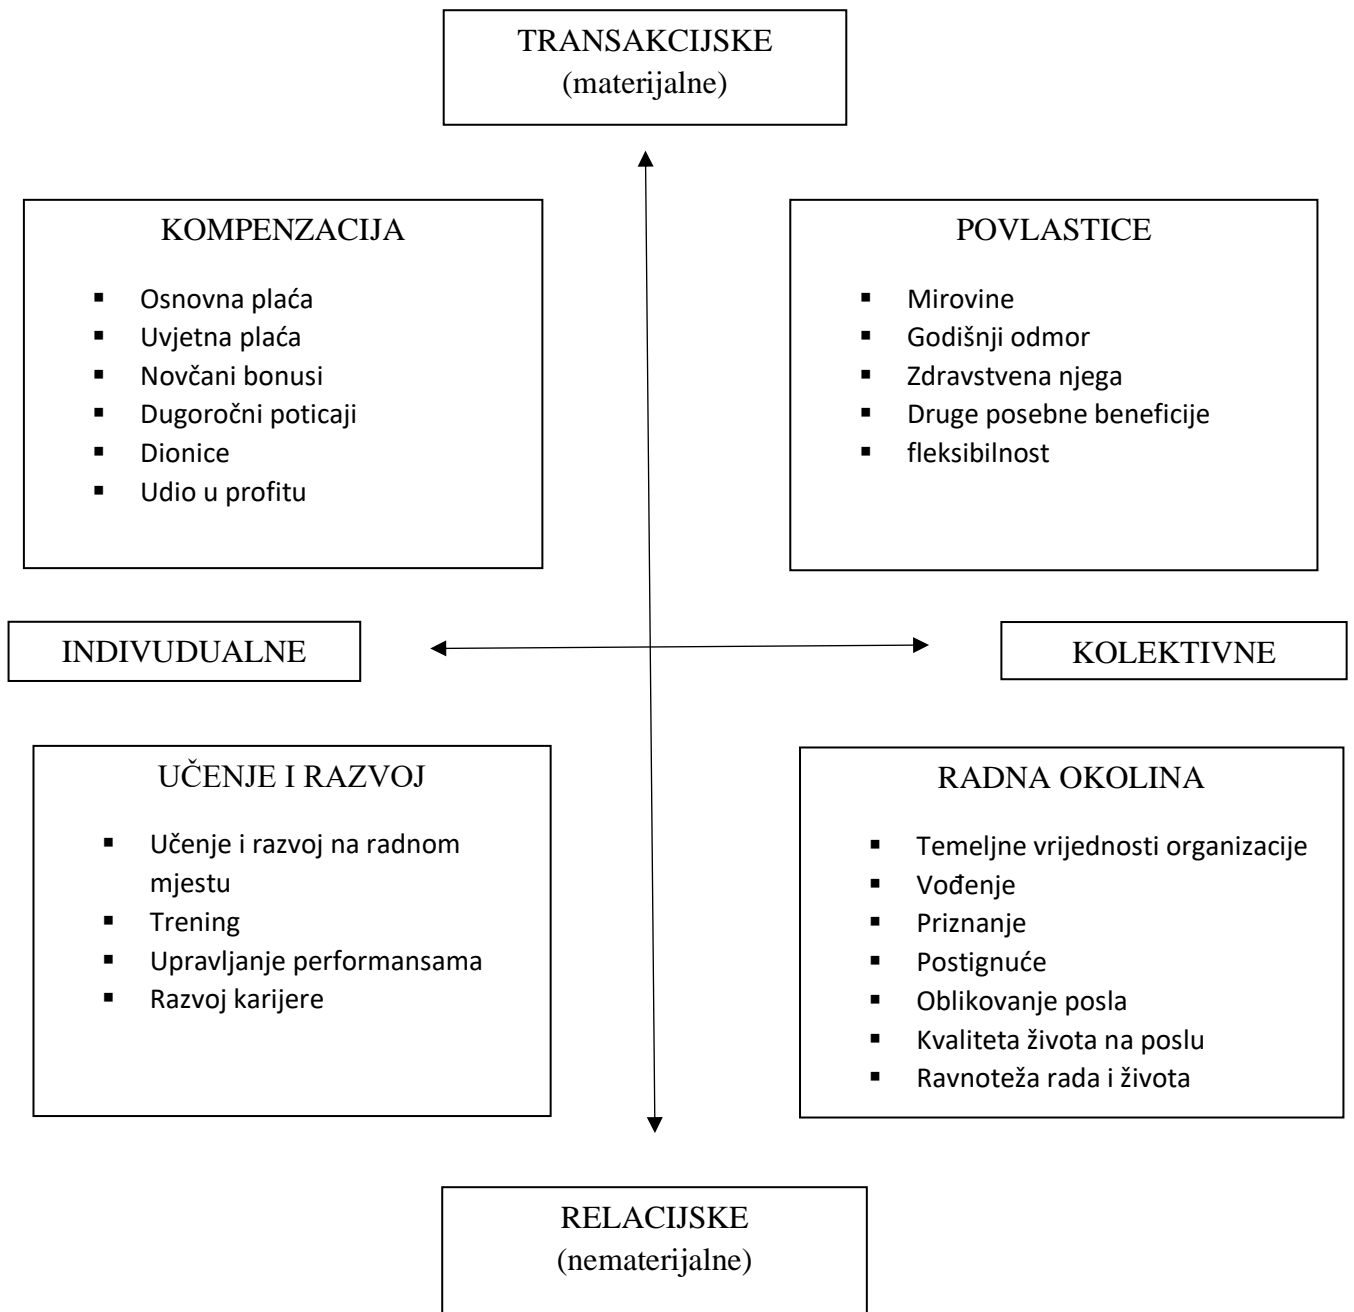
TRANSAKCIJSKE
(materijalne)

KOMPENZACIJA

- Osnovna plaća
- Uvjetna plaća
- Novčani bonusi
- Dugoročni poticaji
- Dionice
- Udio u profitu

POVLASTICE

- Mirovine
- Godišnji odmor
- Zdravstvena njega
- Druge posebne beneficije
- fleksibilnost

INDIVUDUALNE

KOLEKTIVNE

UČENJE I RAZVOJ

- Učenje i razvoj na radnom mjestu
- Trening
- Upravljanje performansama
- Razvoj karijere

RADNA OKOLINA

- Temeljne vrijednosti organizacije
- Vođenje
- Priznanje
- Postignuće
- Oblikovanje posla
- Kvaliteta života na poslu
- Ravnoteža rada i života

RELACIJSKE
(nematerijalne)